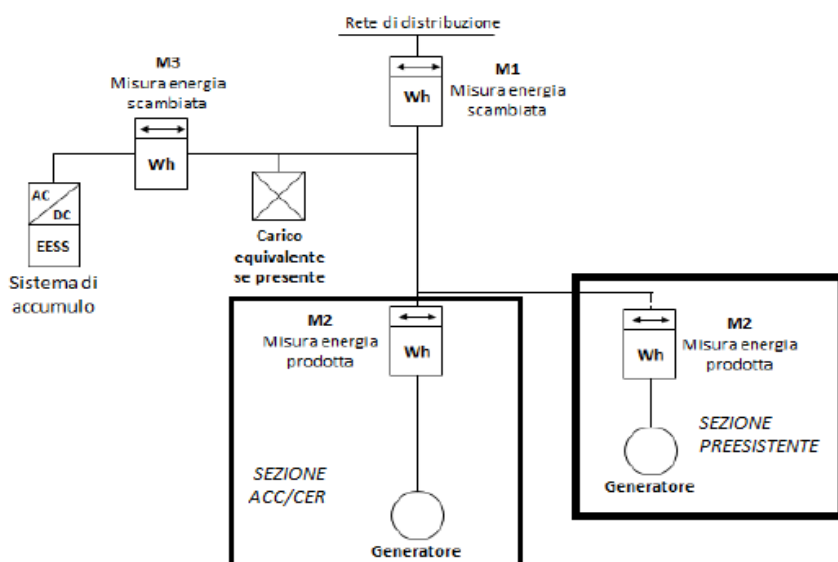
Rete di distribuzione

M3
Misura energia scambiata

Wh

M1
Misura energia scambiata

Wh

AC
DC
EESS
Sistema di accumulo

Carico equivalente se presente

M2
Misura energia prodotta

Wh

SEZIONE ACC/CER

Generatore

M2
Misura energia prodotta

Wh

SEZIONE PREESISTENTE

Generatore